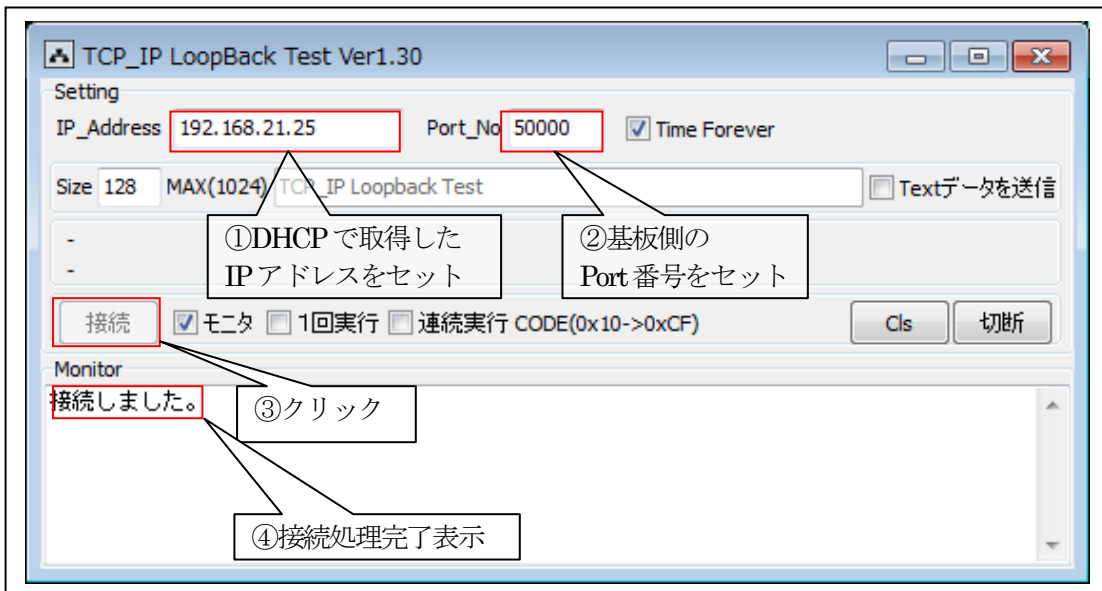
TCP_IP LoopBack Test Ver1.30

Setting

IP_Address 192.168.21.25

Port_No 50000

Time Forever

Size 128 MAX(1024) TCP_IP Loopback Test

Textデータを送信

①DHCPで取得したIPアドレスをセット

②基板側のPort番号をセット

-

-

接続

モニタ

1回実行

連続実行 CODE(0x10->0xCF)

Cls

切断

Monitor

接続しました。

③クリック

④接続処理完了表示